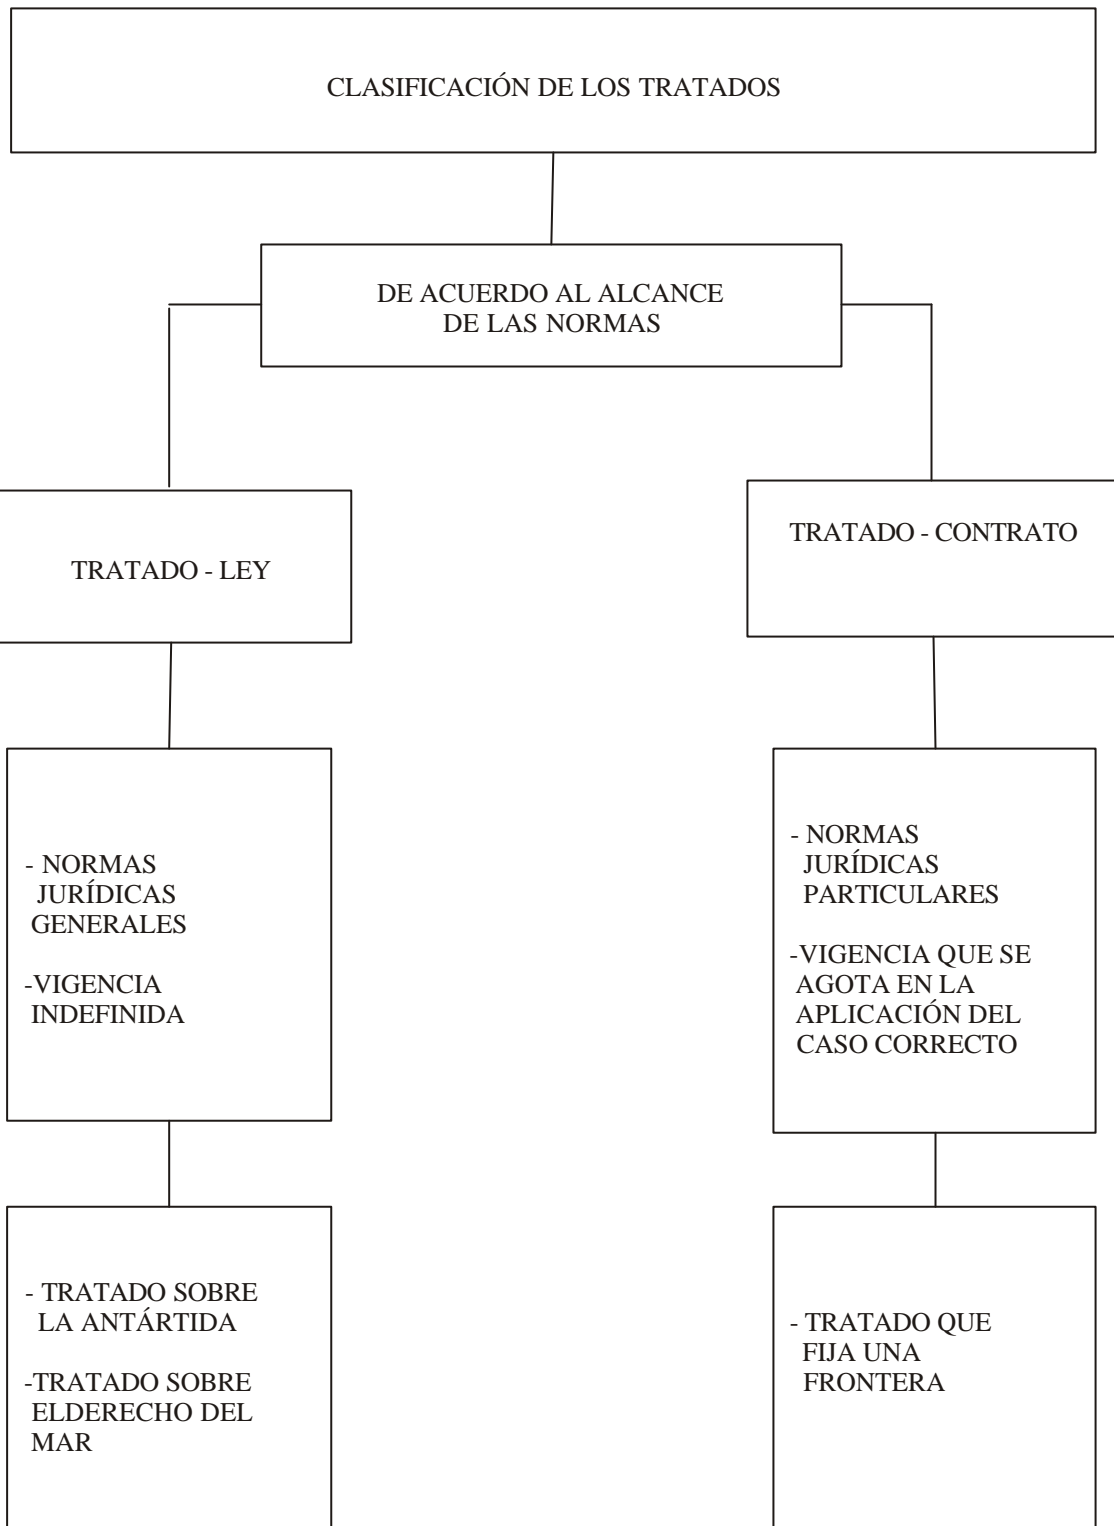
CLASIFICACIÓN DE LOS TRATADOS

DE ACUERDO AL ALCANCE DE LAS NORMAS

TRATADO - LEY

- NORMAS JURÍDICAS GENERALES

-VIGENCIA INDEFINIDA

- TRATADO SOBRE LA ANTÁRTIDA

-TRATADO SOBRE ELDERECHO DEL MAR

TRATADO - CONTRATO

- NORMAS JURÍDICAS PARTICULARES

-VIGENCIA QUE SE AGOTA EN LA APLICACIÓN DEL CASO CORRECTO

- TRATADO QUE FIJA UNA FRONTERA